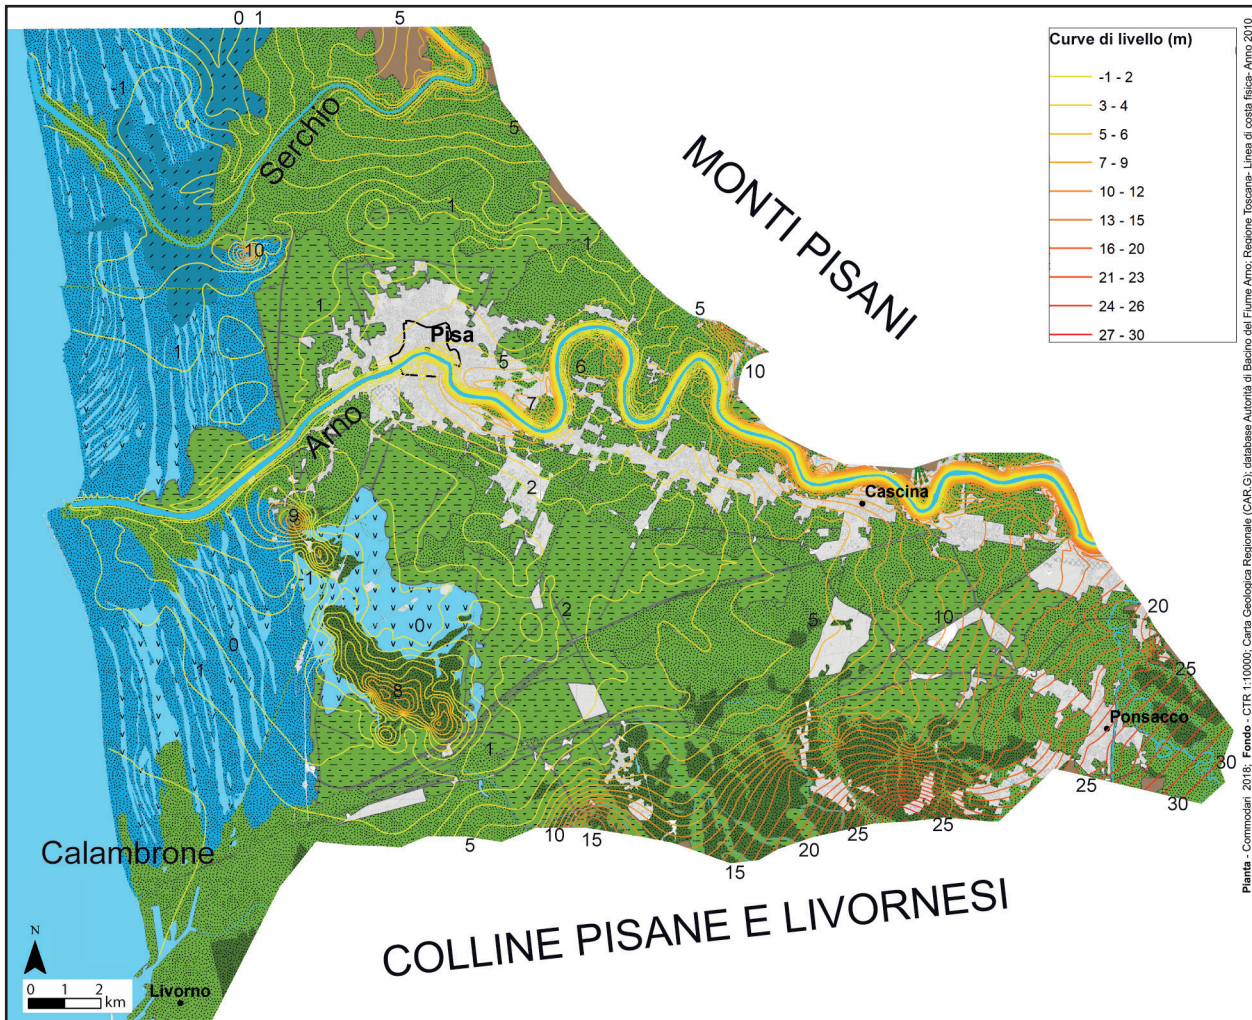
0 1
5
Curve di livello (m)
-1 - 2
3 - 4
5 - 6
7 - 9
10 - 12
13 - 15
16 - 20
21 - 23
24 - 26
27 - 30

MONTI PISANI
Serchio
-1
5
1
1
10
1
1
5
Pisa
5
6
10
7
Arno
2
Cascina
9
1
2
0
5
10
20
0
1
8
25
Ponsacco
1
30
25
30
10
15
25
25
20
5
15
Calambrone
COLLINE PISANE E LIVORNESI
N
0 1 2 km
Livorno

Pianta - Commodari 2018; Fondo - CTR 1:10000; Carta Geologica Regionale (CAR.G); database Autorità di Bacino del Fiume Arno; Regione Toscana- Linea di costa fisica- Anno 2010